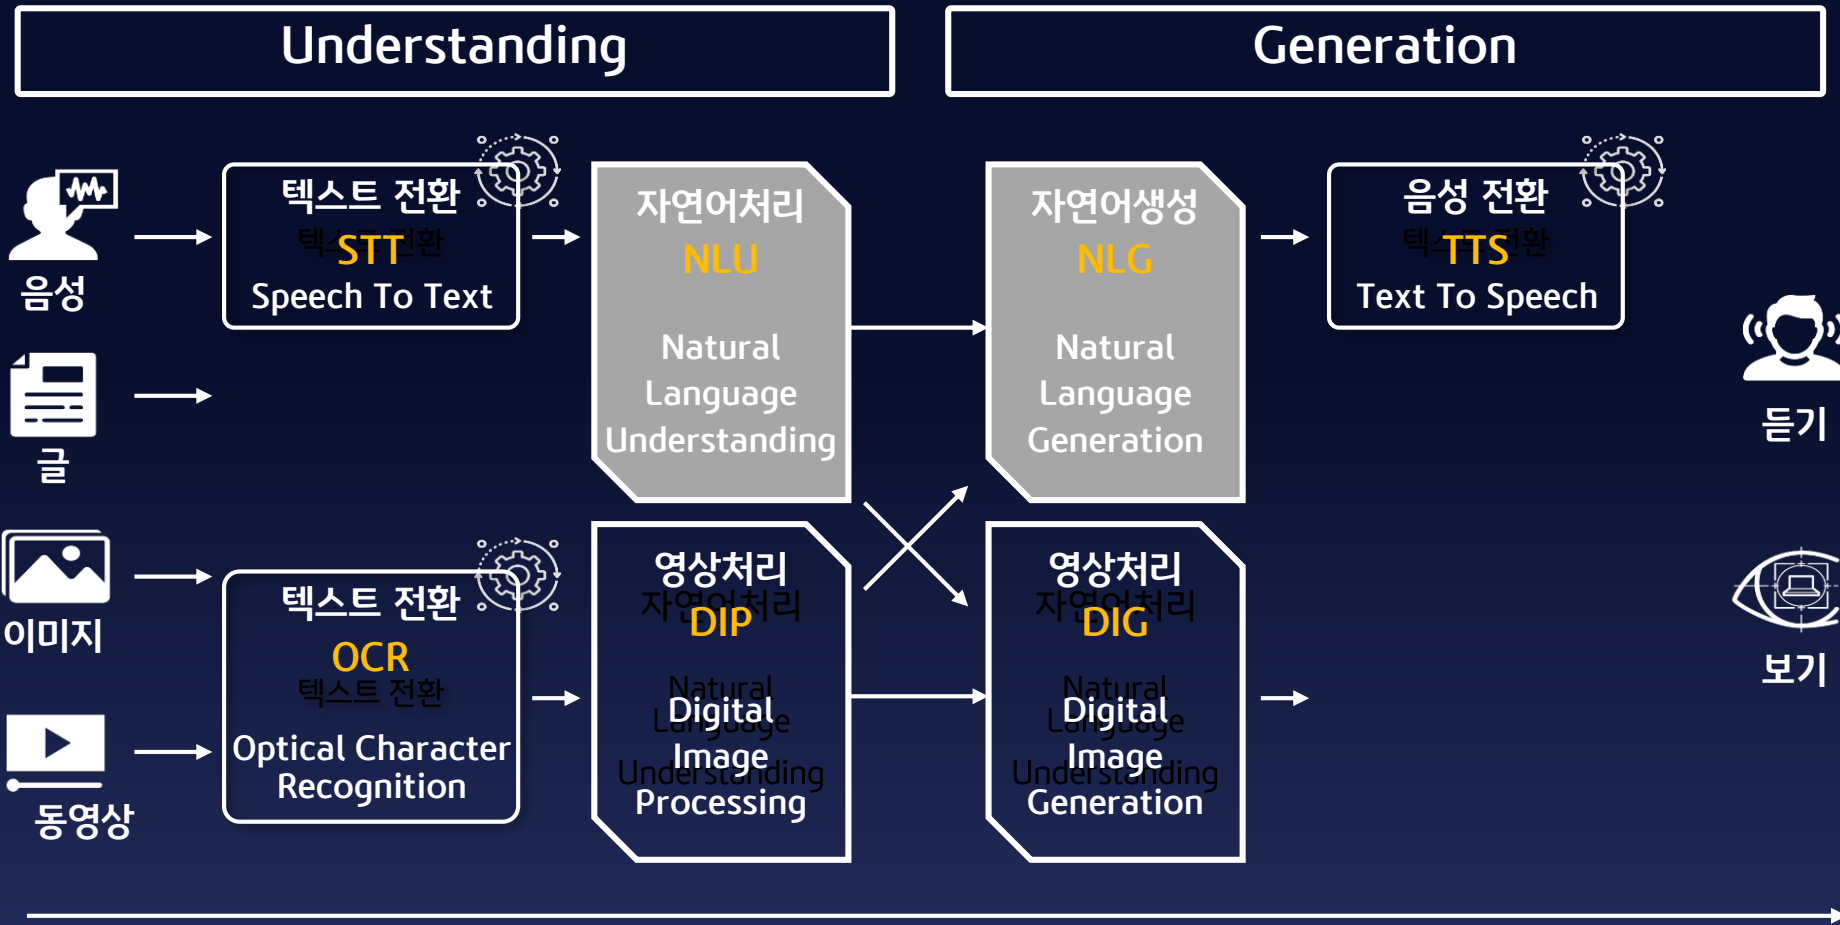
Understanding

Generation

음성

글

이미지

동영상

텍스트 전환
STT
Speech To Text

텍스트 전환
OCR
Optical Character Recognition

자연어처리
NLU
Natural Language Understanding

영상처리
DIP
Digital Image Processing

자연어생성
NLG
Natural Language Generation

영상처리
DIG
Digital Image Generation

음성 전환
TTS
Text To Speech

듣기

보기